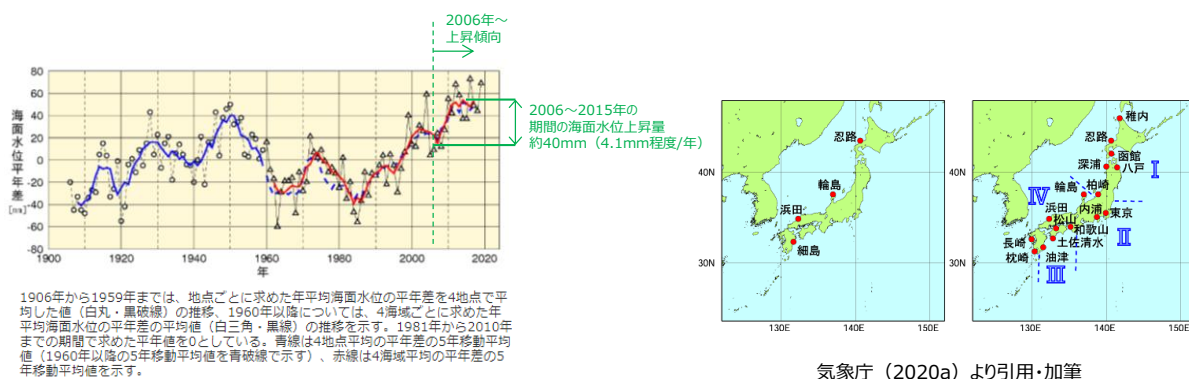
2006年～
上昇傾向

80
60
40
20
0
-20
-40
-60
-80

海面水位平年差
[mm]

1900 1920 1940 1960 1980 2000 2020
年

2006～2015年の
期間の海面水位上昇量
約40mm（4.1mm程度/年）

1906年から1959年までは、地点ごとに求めた年平均海面水位の平年差を4地点で平均した値（白丸・黒破線）の推移、1960年以降については、4海域ごとに求めた年平均海面水位の平年差の平均値（白三角・黒線）の推移を示す。1981年から2010年までの期間で求めた平年値を0としている。青線は4地点平均の平年差の5年移動平均値（1960年以降の5年移動平均値を青破線で示す）、赤線は4海域平均の平年差の5年移動平均値を示す。

40N
30N
130E 140E 150E
忍路
輪島
浜田
細島

40N
30N
130E 140E 150E
稚内
忍路
函館
深浦
八戸
輪島
柏崎
浜田
内浦
東京
松山
和歌山
長崎
土佐清水
枕崎
油津
I
II
III
IV

気象庁（2020a）より引用・加筆